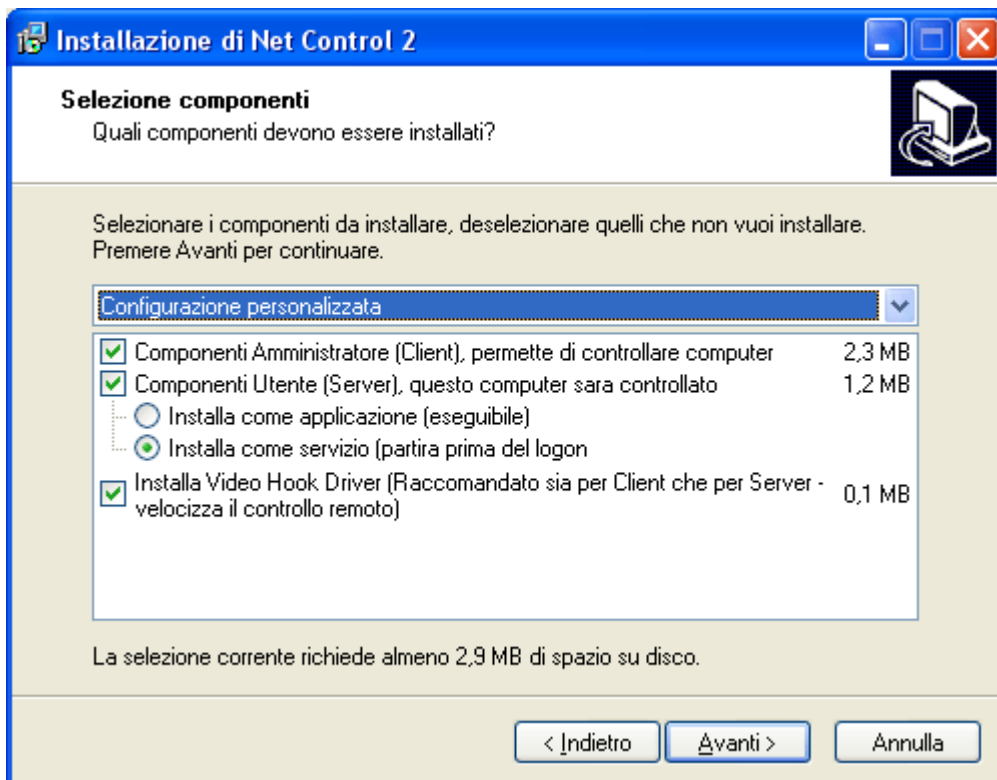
Installazione di Net Control 2

Selezione componenti
Quali componenti devono essere installati?

Selezionare i componenti da installare, deselezionare quelli che non vuoi installare. Premere Avanti per continuare.

Configurazione personalizzata

Componenti Amministratore (Client), permette di controllare computer 2,3 MB
Componenti Utente (Server), questo computer sara controllato 1,2 MB
Installa come applicazione (eseguibile)
Installa come servizio (partira prima del logon
Installa Video Hook Driver (Raccomandato sia per Client che per Server - velocizza il controllo remoto) 0,1 MB

La selezione corrente richiede almeno 2,9 MB di spazio su disco.

< Indietro
Avanti >
Annulla